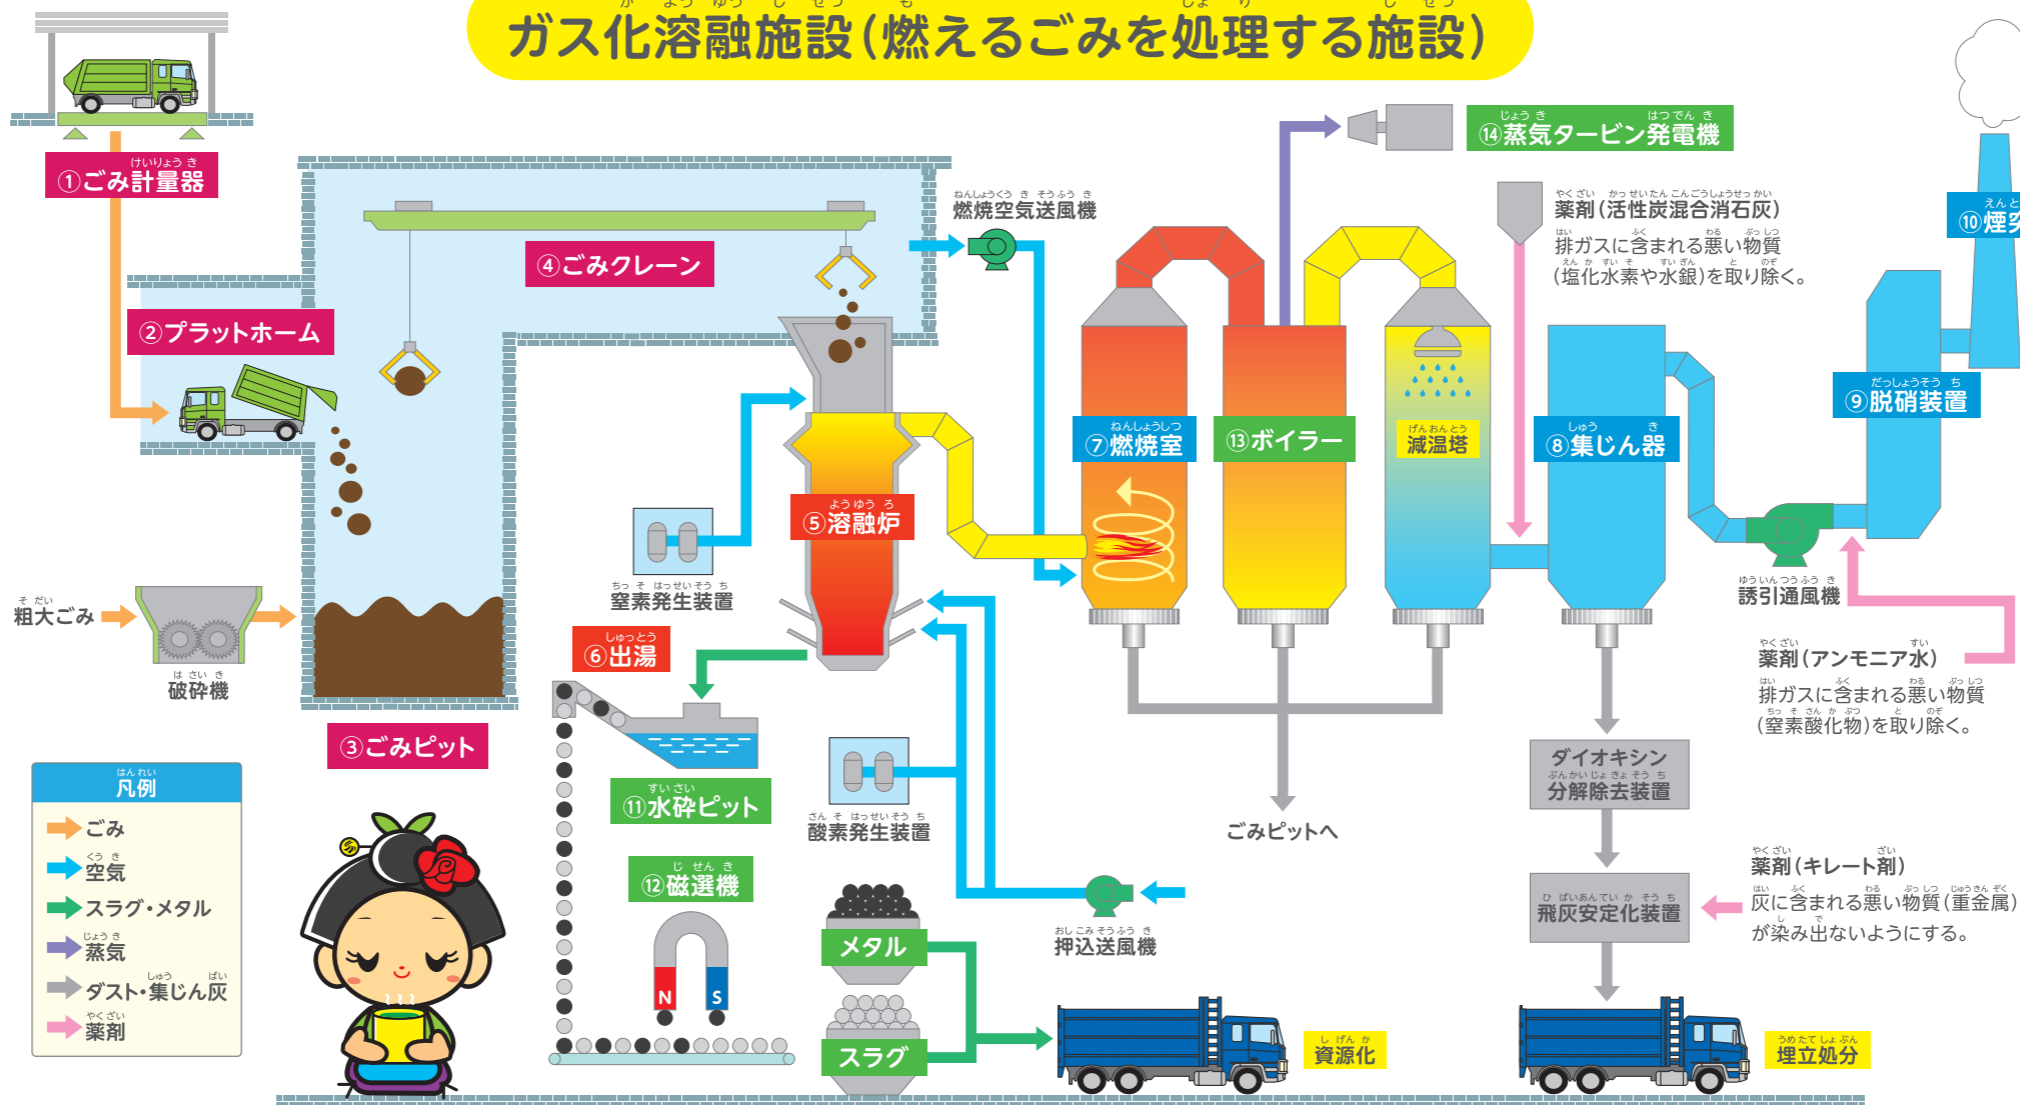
ガス化溶融施設(燃えるごみを処理する施設)

①ごみ計量器

②プラットホーム

③ごみピット

④ごみクレーン

⑤溶融炉

⑥出湯

⑦燃焼室

⑧集じん器

⑨脱硝装置

⑩煙突

⑪水砕ピット

⑫磁選機

⑬ボイラー

⑭蒸気タービン発電機

粗大ごみ

破砕機

燃焼空気送風機

窒素発生装置

酸素発生装置

押込送風機

減温塔

薬剤(活性炭混合消石灰)
排ガスに含まれる悪い物質(塩化水素や水銀)を取り除く。

誘引通風機

薬剤(アンモニア水)
排ガスに含まれる悪い物質(窒素酸化物)を取り除く。

ダイオキシン分解除去装置

ごみピットへ

薬剤(キレート剤)
灰に含まれる悪い物質(重金属)が染み出ないようにする。

飛灰安定化装置

メタル

スラグ

資源化

埋立処分

N S

凡例
ごみ
空気
スラグ・メタル
蒸気
ダスト・集じん灰
薬剤